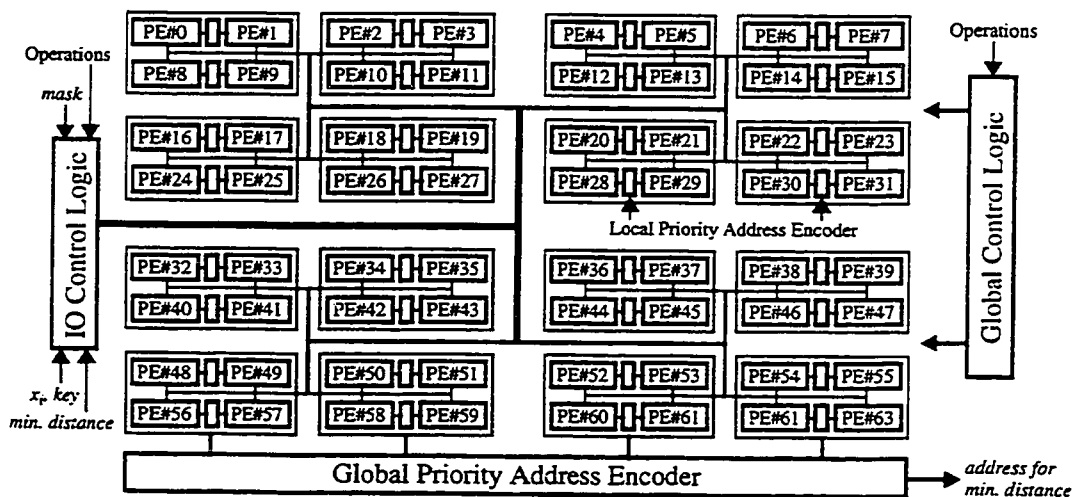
Operations

mask

IO Control Logic

$x_i$, key

min. distance

PE#0 PE#1 PE#2 PE#3 PE#4 PE#5 PE#6 PE#7

PE#8 PE#9 PE#10 PE#11 PE#12 PE#13 PE#14 PE#15

PE#16 PE#17 PE#18 PE#19 PE#20 PE#21 PE#22 PE#23

PE#24 PE#25 PE#26 PE#27 PE#28 PE#29 PE#30 PE#31

Local Priority Address Encoder

PE#32 PE#33 PE#34 PE#35 PE#36 PE#37 PE#38 PE#39

PE#40 PE#41 PE#42 PE#43 PE#44 PE#45 PE#46 PE#47

PE#48 PE#49 PE#50 PE#51 PE#52 PE#53 PE#54 PE#55

PE#56 PE#57 PE#58 PE#59 PE#60 PE#61 PE#61 PE#63

Operations

Global Control Logic

Global Priority Address Encoder

address for min. distance